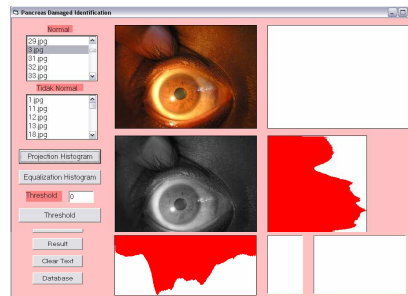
Pancreas Damaged Identification

Normal
29.jpg
3.jpg
31.jpg
32.jpg
33.jpg

Tidak Normal
1.jpg
11.jpg
12.jpg
13.jpg
18.jpg

Projection Histogram
Equalization Histogram
Threshold 0
Threshold
Result
Clear Text
Database